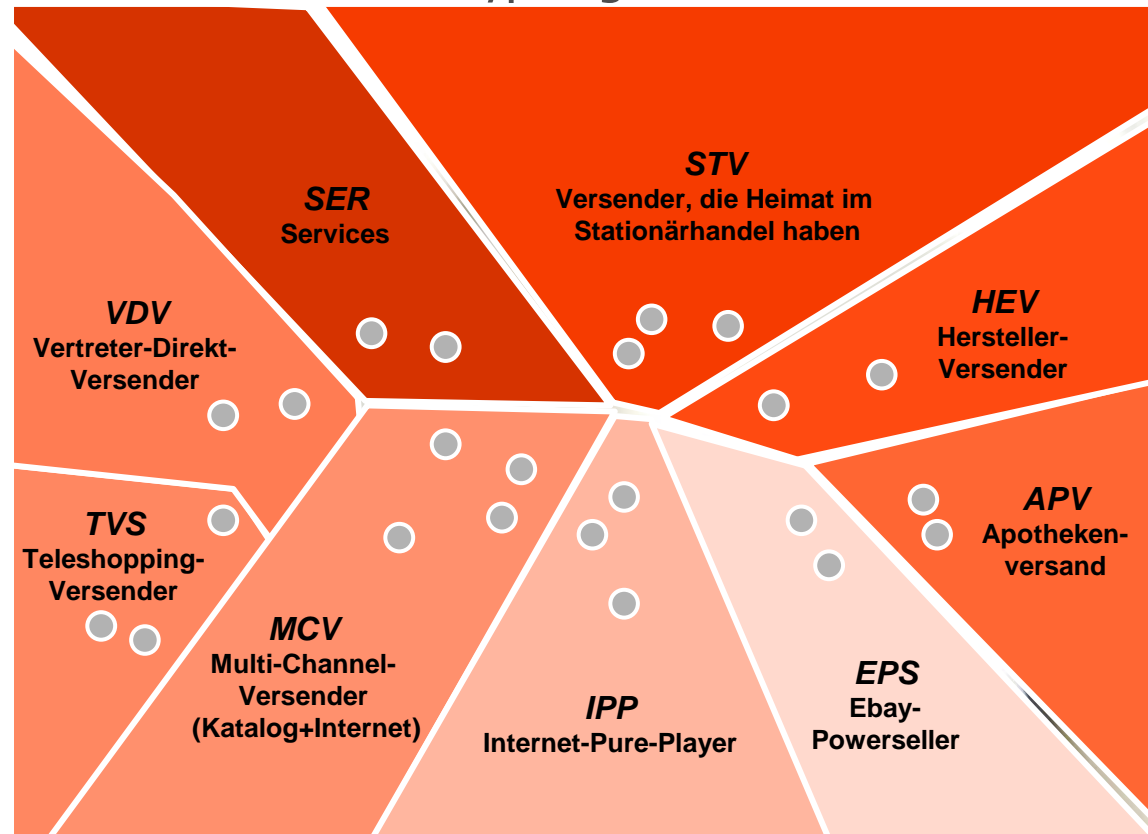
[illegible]

SER
Services

STV
Versender, die Heimat im Stationärhandel haben

VDV
Vertreter-Direkt-Versender

HEV
Hersteller-Versender

TVS
Teleshopping-Versender

APV
Apothekenversand

MCV
Multi-Channel-Versender (Katalog+Internet)

IPP
Internet-Pure-Player

EPS
Ebay-Powerseller